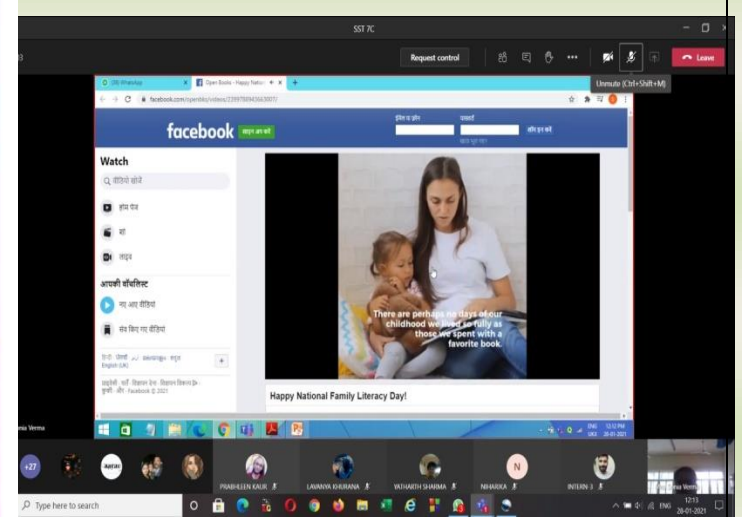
SST 7C

Request control

Leave

Unmute (Ctrl+Shift+M)

(99) WhatsApp

Open Books - Happy Nation

facebook.com/openbks/videos/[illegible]

facebook

साइन अप करें

ईमेल या फ़ोन

पासवर्ड

लॉग इन करें

Watch

वीडियो खोजें

होम पेज

शो

लाइव

आपकी वॉचलिस्ट

नए आए वीडियो

सेव किए गए वीडियो

There are perhaps no days of our childhood we lived so fully as those we spent with a favorite book.

Happy National Family Literacy Day!

+27

PRABHLEEN KAUR

LAVANYA KHURANA

YATHARTH SHARMA

NIHARIKA

N

INTERN 3

Type here to search

12:13

28-01-2021

ENG